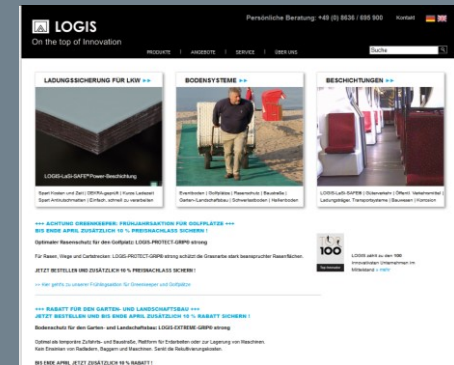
LOGIS
On the top of Innovation

Persönliche Beratung: +49 (0) 8636 / 698 900 Kontakt

PRODUKTE | ANGEBOTE | SERVICE | ÜBER UNS

Suche

LADUNGSSICHERUNG FÜR LKW ►►

LOGIS-LaSi-SAFE® Power-Beschichtung

Spart Kosten und Zeit | DEKRA-geprüft | Kurze Ladezeit
Spart Antirutschmatten | Einfach, schnell zu verarbeiten

BODENSYSTEME ►►

Eventboden | Sportplätze | Rasenschutz | Baustelle |
Garten-Landschaftsbau | Schwerlastboden | Hallenboden

BESCHICHTUNGEN ►►

LOGIS-LaSi-SAFE® | Bühnenbau | Öffentl. Verkehrsmittel |
Ladungsträger, Transportsysteme | Bauwesen | Kontakt

+++ ACHTUNG GREENKEEPER: FRÜHJAHRSAKTION FÜR GOLFPLÄTZE +++
BIS ENDE APRIL ZUSÄTZLICH 10 % PREISNACHLASS SICHERN !

Optimaler Rasenschutz für den Golfplatz: LOGIS-PROTECT-GRIP® strong

Für Rasen, Wege und Cartstrecken: LOGIS-PROTECT-GRIP® strong schützt die Grasnarbe stark beanspruchter Rasenflächen.

JETZT BESTELLEN UND ZUSÄTZLICH 10 % PREISNACHLASS SICHERN !

►► Hier geht's zu unserer Frühjahrsaktion für Greenkeeper und Golfplätze

100
Top Innovator

LOGIS zählt zu den 100 innovativsten Unternehmen im Mittelstand ► mehr

+++ RABATT FÜR DEN GARTEN- UND LANDSCHAFTSBAU +++
JETZT BESTELLEN UND BIS ENDE APRIL ZUSÄTZLICH 10 % RABATT SICHERN !

Bodenschutz für den Garten- und Landschaftsbau: LOGIS-EXTREME-GRIP® strong

Optimal als temporäre Zufahrts- und Baustraße, Plattform für Erdarbeiten oder zur Lagerung von Maschinen.
Kein Einsinken von Radladern, Baggern und Maschinen. Senkt die Rekultivierungskosten.

BIS ENDE APRIL JETZT ZUSÄTZLICH 10 % RABATT !